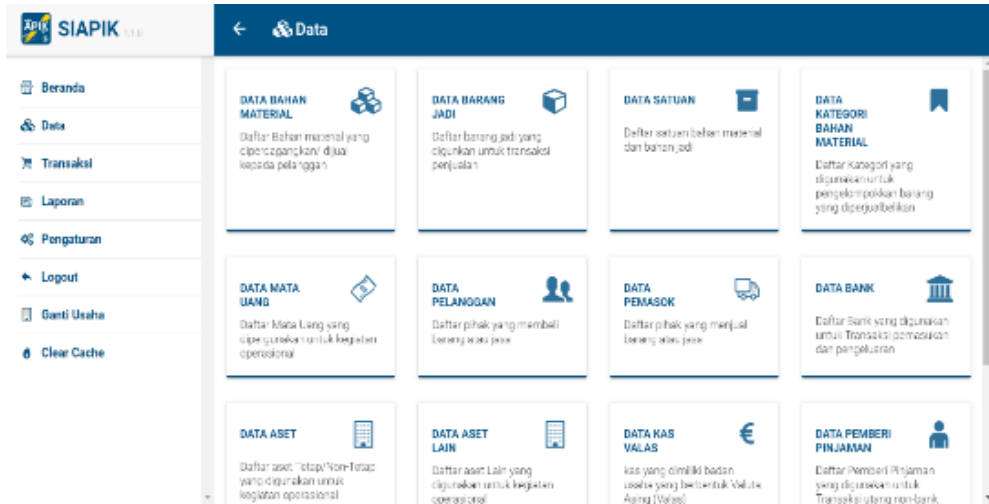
SIAPIK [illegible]

Data

Beranda
Data
Transaksi
Laporan
Pengaturan
Logout
Ganti Usaha
Clear Cache

DATA BAHAN MATERIAL
Daftar Bahan material yang diperdagangkan/ dijual kepada pelanggan

DATA BARANG JADI
Daftar barang jadi yang digunakan untuk transaksi penjualan

DATA SATUAN
Daftar satuan bahan material dan barang jadi

DATA KATEGORI BAHAN MATERIAL
Daftar Kategori yang digunakan untuk pengelompokkan barang yang diperjualbelikan

DATA MATA UANG
Daftar Mata Uang yang dipergunakan untuk kegiatan operasional

DATA PELANGGAN
Daftar pihak yang membeli barang atau jasa

DATA PEMASOK
Daftar pihak yang menjual barang atau jasa

DATA BANK
Daftar Bank yang digunakan untuk Transaksi pemasukan dan pengeluaran

DATA ASET
Daftar aset Tetap/Non-Tetap yang digunakan untuk kegiatan operasional

DATA ASET LAIN
Daftar aset Lain yang digunakan untuk kegiatan operasional

DATA KAS VALAS
kas yang dimiliki badan usaha yang berbentuk Valuta Asing (Valas)

DATA PEMBERI PINJAMAN
Daftar Pemberi Pinjaman yang digunakan untuk Transaksi utang non-bank